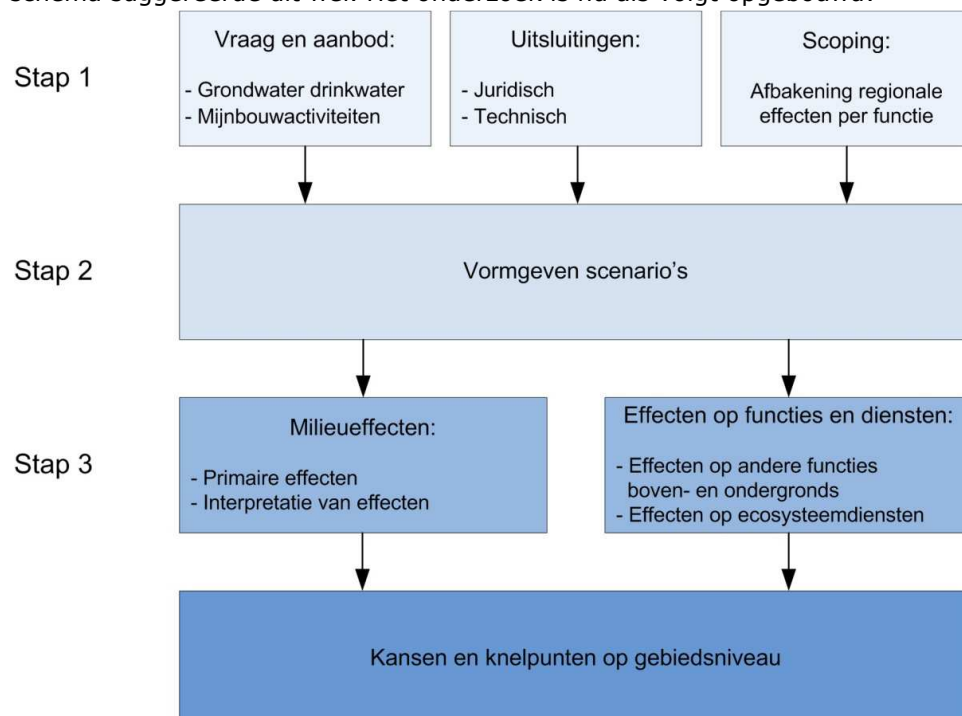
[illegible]

Stap 1

Vraag en aanbod:

- Grondwater drinkwater
- Mijnbouwactiviteiten

Uitsluitingen:

- Juridisch
- Technisch

Scoping:

Afbakening regionale effecten per functie

Stap 2

Vormgeven scenario's

Stap 3

Milieueffecten:

- Primaire effecten
- Interpretatie van effecten

Effecten op functies en diensten:

- Effecten op andere functies boven- en ondergronds
- Effecten op ecosysteemdiensten

Kansen en knelpunten op gebiedsniveau